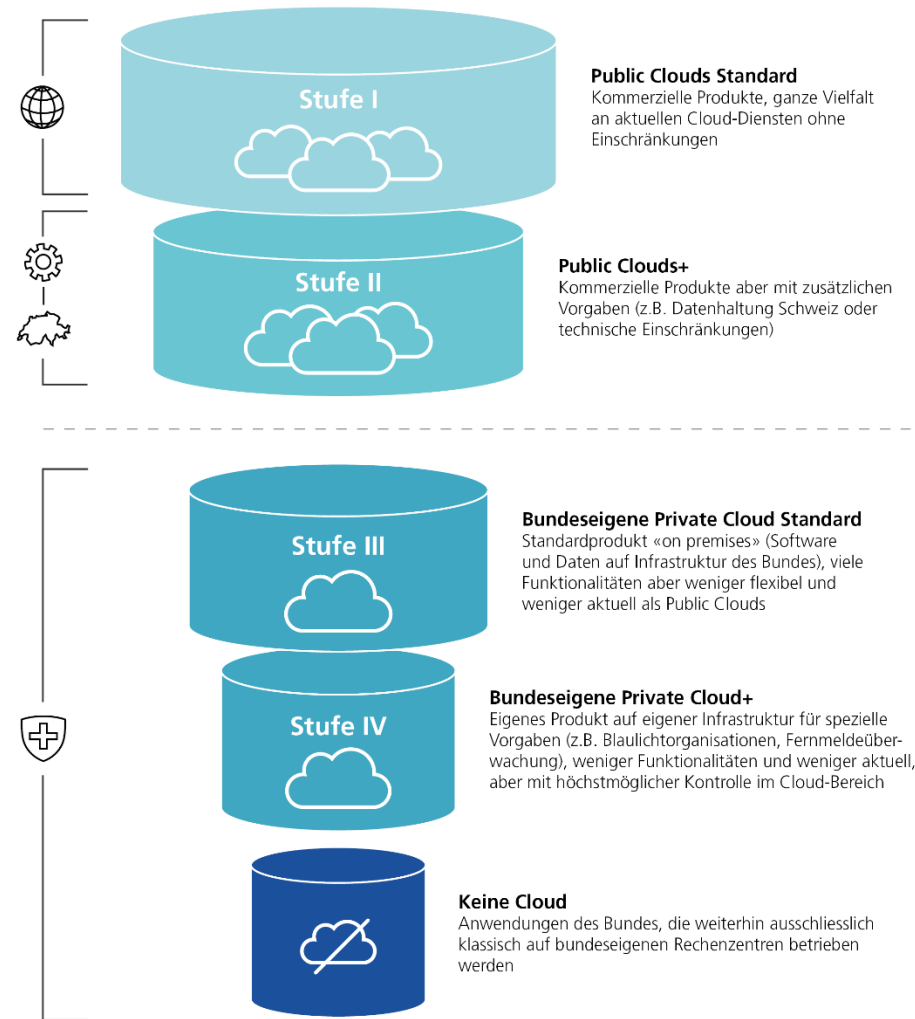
Stufe I

Public Clouds Standard
Kommerzielle Produkte, ganze Vielfalt an aktuellen Cloud-Diensten ohne Einschränkungen

Stufe II

Public Clouds+
Kommerzielle Produkte aber mit zusätzlichen Vorgaben (z.B. Datenhaltung Schweiz oder technische Einschränkungen)

Stufe III

Bundeseigene Private Cloud Standard
Standardprodukt «on premises» (Software und Daten auf Infrastruktur des Bundes), viele Funktionalitäten aber weniger flexibel und weniger aktuell als Public Clouds

Stufe IV

Bundeseigene Private Cloud+
Eigenes Produkt auf eigener Infrastruktur für spezielle Vorgaben (z.B. Blaulichtorganisationen, Fernmeldeüberwachung), weniger Funktionalitäten und weniger aktuell, aber mit höchstmöglicher Kontrolle im Cloud-Bereich

Keine Cloud
Anwendungen des Bundes, die weiterhin ausschliesslich klassisch auf bundeseigenen Rechenzentren betrieben werden